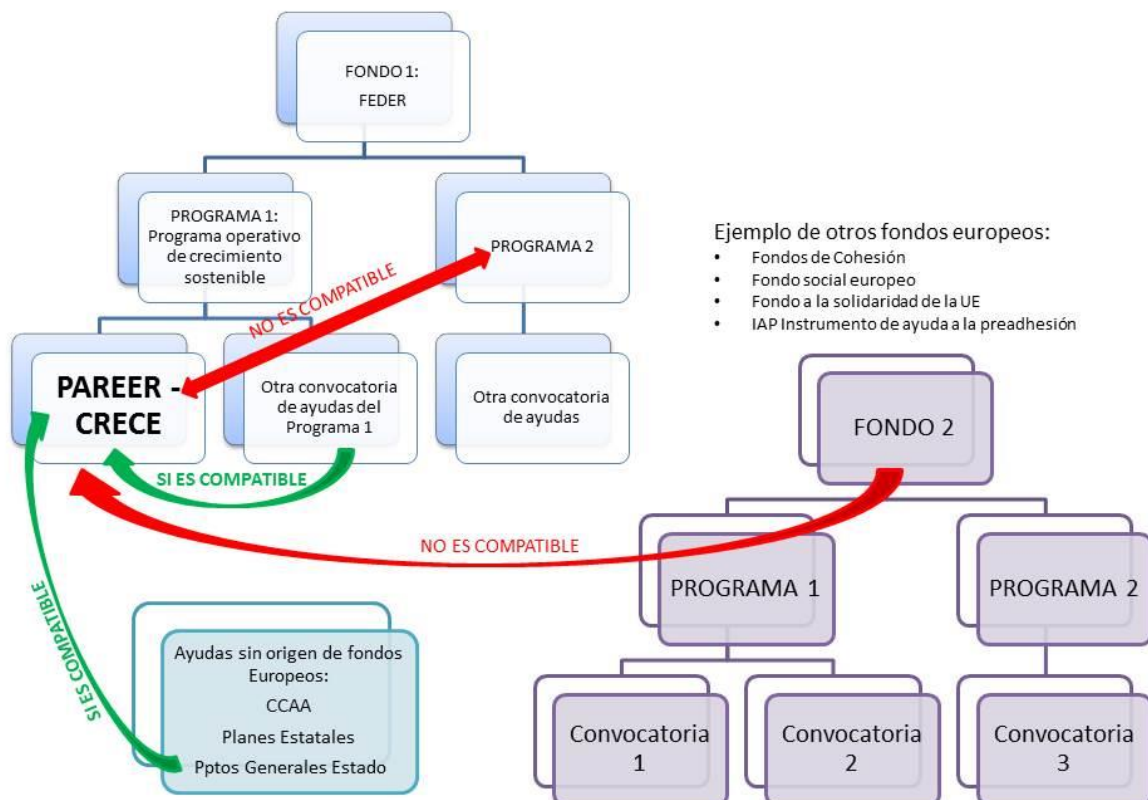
FONDO 1:
FEDER

PROGRAMA 1:
Programa operativo de crecimiento sostenible

PROGRAMA 2

Ejemplo de otros fondos europeos:
• Fondos de Cohesión
• Fondo social europeo
• Fondo a la solidaridad de la UE
• IAP Instrumento de ayuda a la preadhesión

NO ES COMPATIBLE

PAREER - CRECE

Otra convocatoria de ayudas del Programa 1

Otra convocatoria de ayudas

SI ES COMPATIBLE

FONDO 2

NO ES COMPATIBLE

PROGRAMA 1

PROGRAMA 2

SI ES COMPATIBLE

Ayudas sin origen de fondos Europeos:
CCAA
Planes Estatales
Pptos Generales Estado

Convocatoria 1

Convocatoria 2

Convocatoria 3